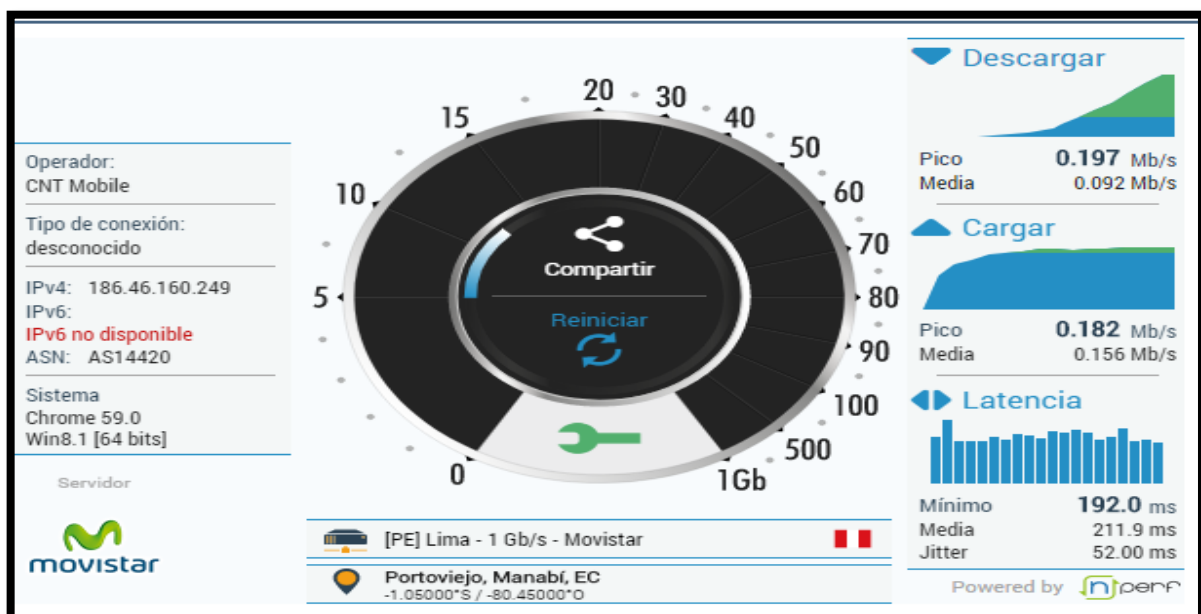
Operador:
CNT Mobile

Tipo de conexión:
desconocido

IPv4: 186.46.160.249
IPv6:
IPv6 no disponible
ASN: AS14420

Sistema
Chrome 59.0
Win8.1 [64 bits]

Servidor

movistar

0
5
10
15
20
30
40
50
60
70
80
90
100
500
1Gb

Compartir
Reiniciar

[PE] Lima - 1 Gb/s - Movistar

Portoviejo, Manabí, EC
-1.05000°S / -80.45000°O

Descargar
Pico 0.197 Mb/s
Media 0.092 Mb/s

Cargar
Pico 0.182 Mb/s
Media 0.156 Mb/s

Latencia
Mínimo 192.0 ms
Media 211.9 ms
Jitter 52.00 ms

Powered by nperf